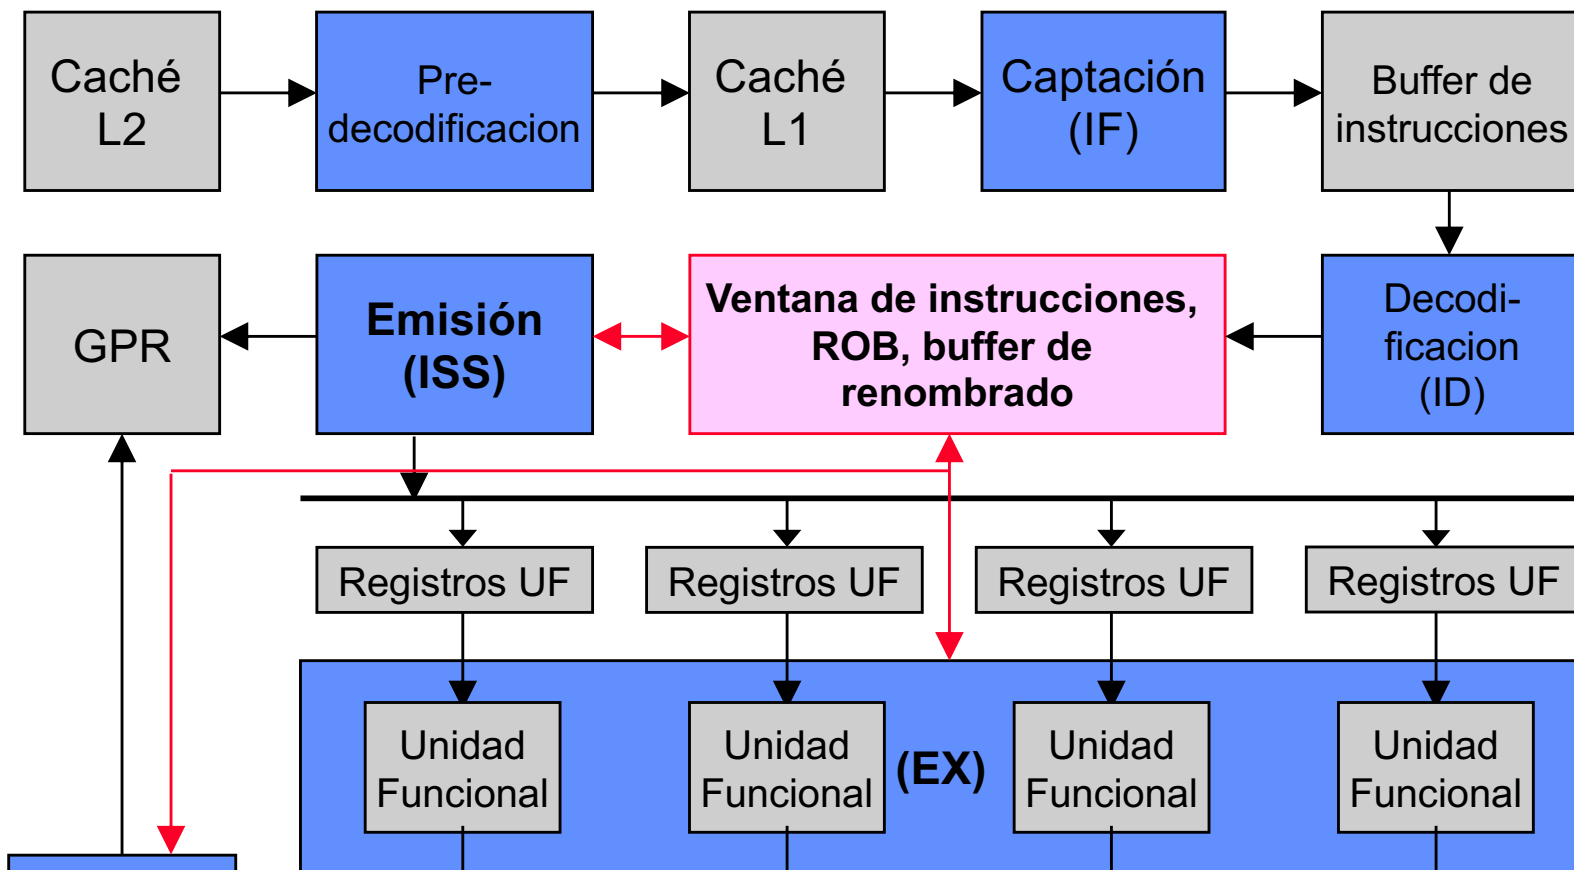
Caché L2

Predecodificacion

Caché L1

Captación (IF)

Buffer de instrucciones

GPR

Emisión (ISS)

Ventana de instrucciones, ROB, buffer de renombrado

Decodificacion (ID)

Registros UF

Registros UF

Registros UF

Registros UF

Unidad Funcional

Unidad Funcional

(EX)

Unidad Funcional

Unidad Funcional